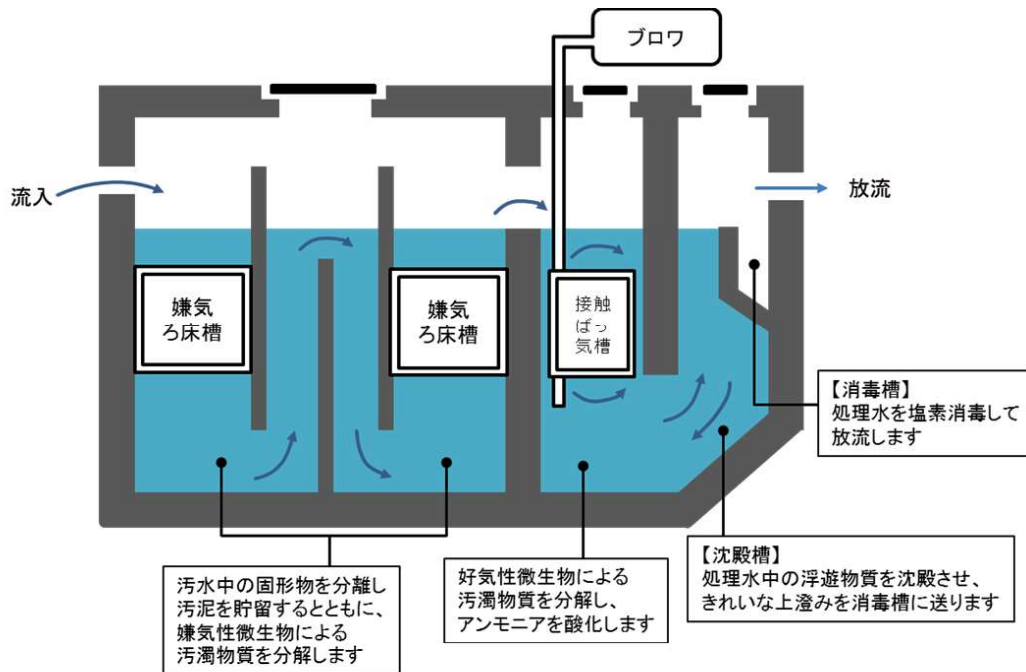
ブロワ

流入

放流

嫌気ろ床槽

嫌気ろ床槽

接触ばっ気槽

【消毒槽】
処理水を塩素消毒して放流します

【沈殿槽】
処理水中の浮遊物質を沈殿させ、きれいな上澄みを消毒槽に送ります

汚水中の固形物を分離し汚泥を貯留するとともに、嫌気性微生物による汚濁物質を分解します

好気性微生物による汚濁物質を分解し、アンモニアを酸化します